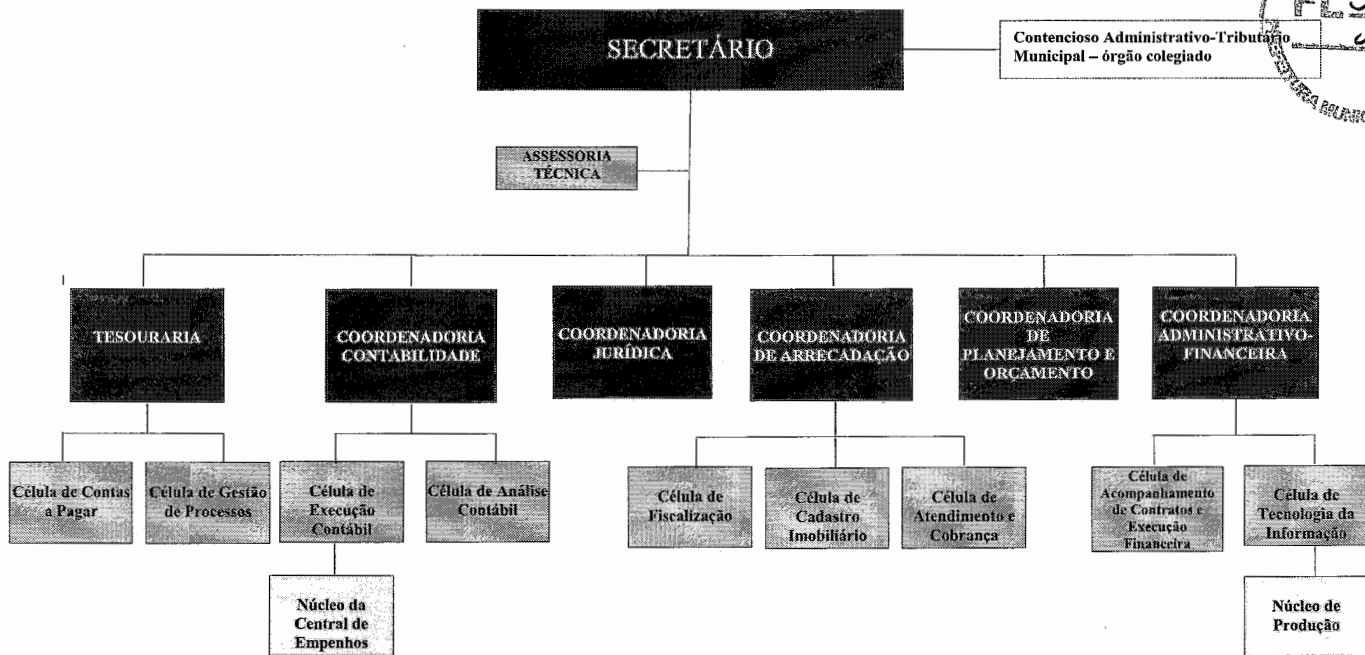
SECRETÁRIO

Contencioso Administrativo-Tributário Municipal – órgão colegiado

FL

ASSESSORIA TÉCNICA

TESOURARIA

COORDENADORIA CONTABILIDADE

COORDENADORIA JURÍDICA

COORDENADORIA DE ARRECADAÇÃO

COORDENADORIA DE PLANEJAMENTO E ORÇAMENTO

COORDENADORIA ADMINISTRATIVO-FINANCEIRA

Célula de Contas a Pagar

Célula de Gestão de Processos

Célula de Execução Contábil

Célula de Análise Contábil

Célula de Fiscalização

Célula de Cadastro Imobiliário

Célula de Atendimento e Cobrança

Célula de Acompanhamento de Contratos e Execução Financeira

Célula de Tecnologia da Informação

Núcleo da Central de Empenhos

Núcleo de Produção